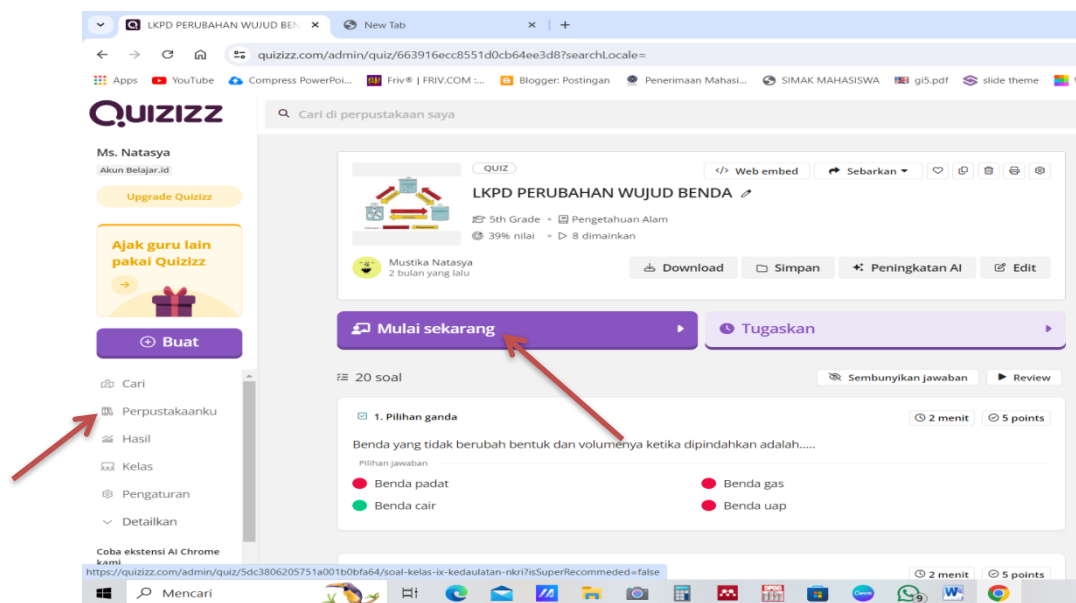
LKPD PERUBAHAN WUJUD BEN ×
New Tab ×
+

quizizz.com/admin/quiz/663916ecc8551d0cb64ee3d8?searchLocale=

Apps YouTube Compress PowerPoi... Friv® | FRIV.COM :... Blogger: Postingan Penerimaan Mahasi... SIMAK MAHASISWA gi5.pdf slide theme

Quizizz

Cari di perpustakaan saya

Ms. Natasya
Akun Belajar.id

Upgrade Quizizz

Ajak guru lain pakai Quizizz

Buat

Cari
Perpustakaanku
Hasil
Kelas
Pengaturan
Detailkan

Coba ekstensi AI Chrome kami

QUIZ

LKPD PERUBAHAN WUJUD BENDA

5th Grade • Pengetahuan Alam
39% nilai • 8 dimainkan

Mustika Natasya
2 bulan yang lalu

Web embed
Sebarkan

Download
Simpan
Peningkatan AI
Edit

Mulai sekarang
Tugaskan

20 soal

Sembunyikan jawaban
Review

1. Pilihan ganda

2 menit
5 points

Benda yang tidak berubah bentuk dan volumenya ketika dipindahkan adalah.....

Pilihan jawaban

Benda padat
Benda gas
Benda cair
Benda uap

2 menit
5 points

https://quizizz.com/admin/quiz/5dc3806205751a001b0bfa64/soal-kelas-ix-kedaulatan-nkri?isSuperRecommeded=false

Mencari